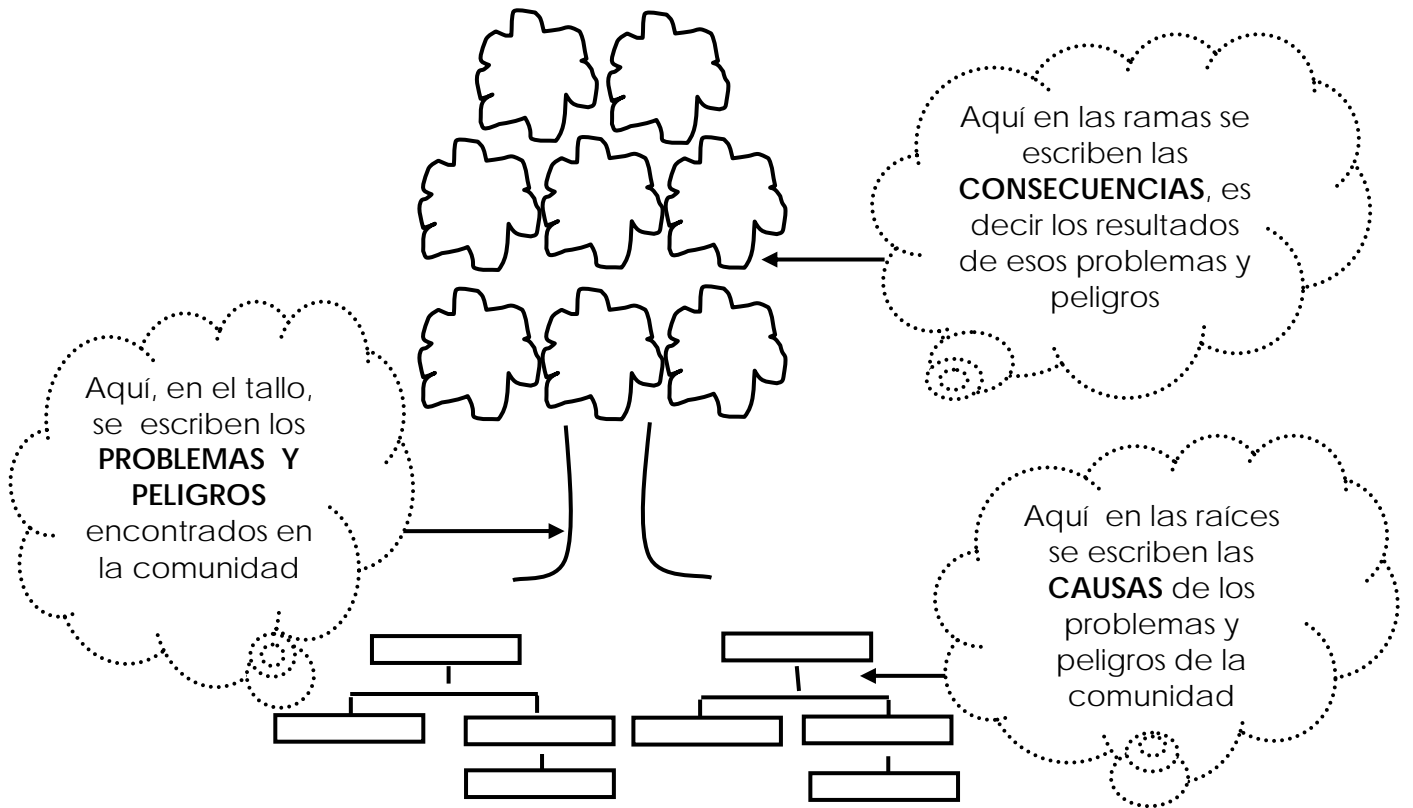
Aquí en las ramas se escriben las **CONSECUENCIAS**, es decir los resultados de esos problemas y peligros

Aquí, en el tallo, se escriben los **PROBLEMAS Y PELIGROS** encontrados en la comunidad

Aquí en las raíces se escriben las **CAUSAS** de los problemas y peligros de la comunidad